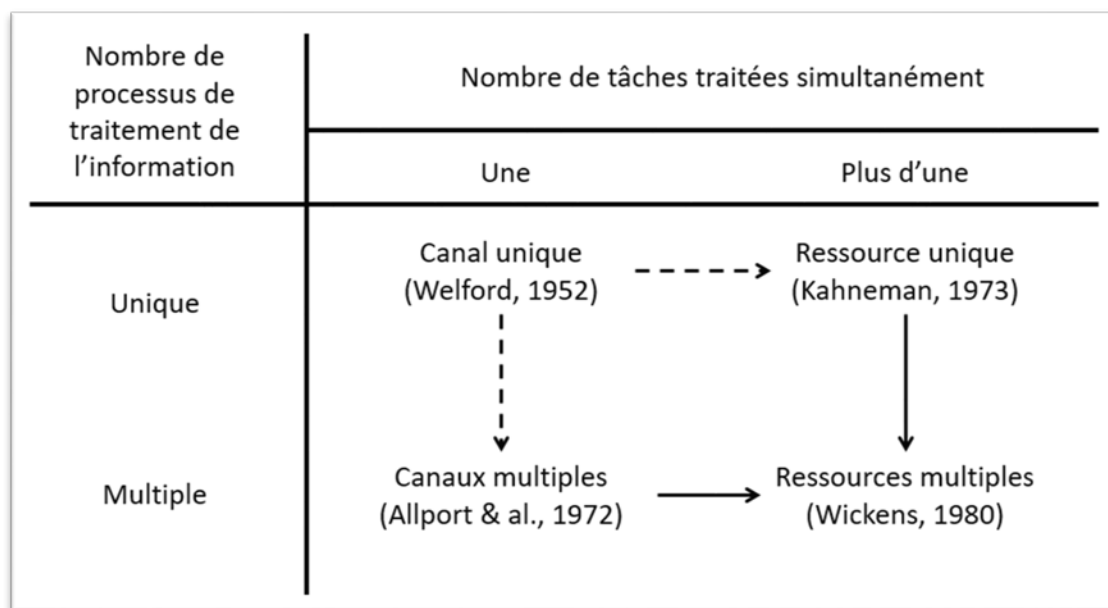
| Nombre de processus de traitement de l'information | Nombre de tâches traitées simultanément | |
|---|---|---|
| | Une | Plus d'une |
| Unique | Canal unique (Welford, 1952) | Ressource unique (Kahneman, 1973) |
| Multiple | Canaux multiples (Allport & al., 1972) | Ressources multiples (Wickens, 1980) |